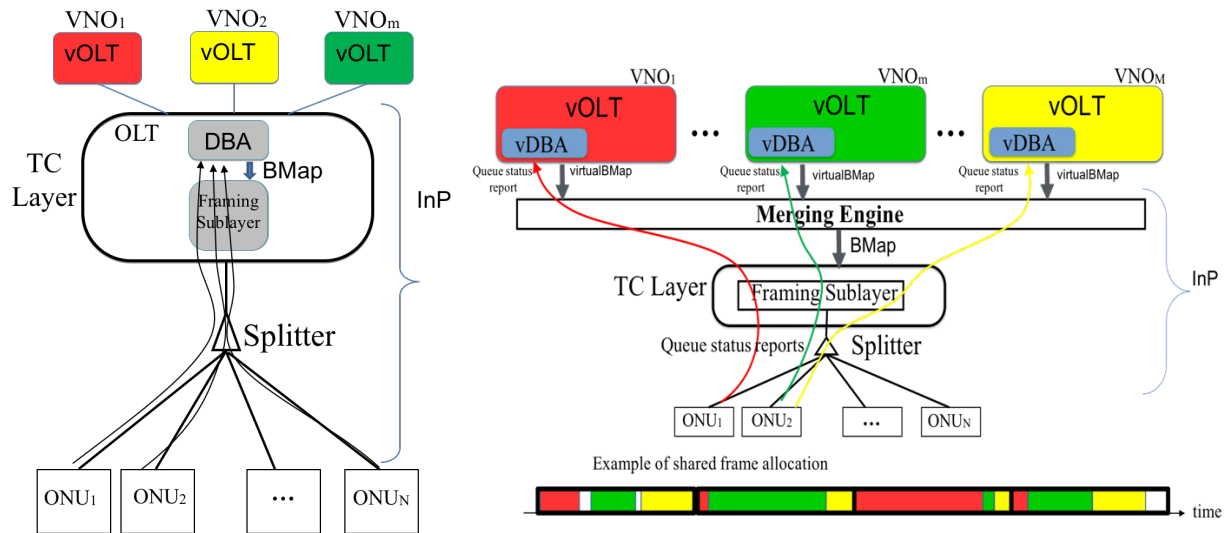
VNO$_1$ VNO$_2$ VNO$_m$

vOLT vOLT vOLT

OLT DBA

BMap

TC Layer

Framing Sublayer

InP

Splitter

ONU$_1$ ONU$_2$ ... ONU$_N$

VNO$_1$ VNO$_m$ VNO$_M$

vOLT ... vOLT ... vOLT

vDBA vDBA vDBA

Queue status report virtualBMap Queue status report virtualBMap Queue status report virtualBMap

Merging Engine

BMap

TC Layer Framing Sublayer

InP

Queue status reports Splitter

ONU$_1$ ONU$_2$ ... ONU$_N$

Example of shared frame allocation

time